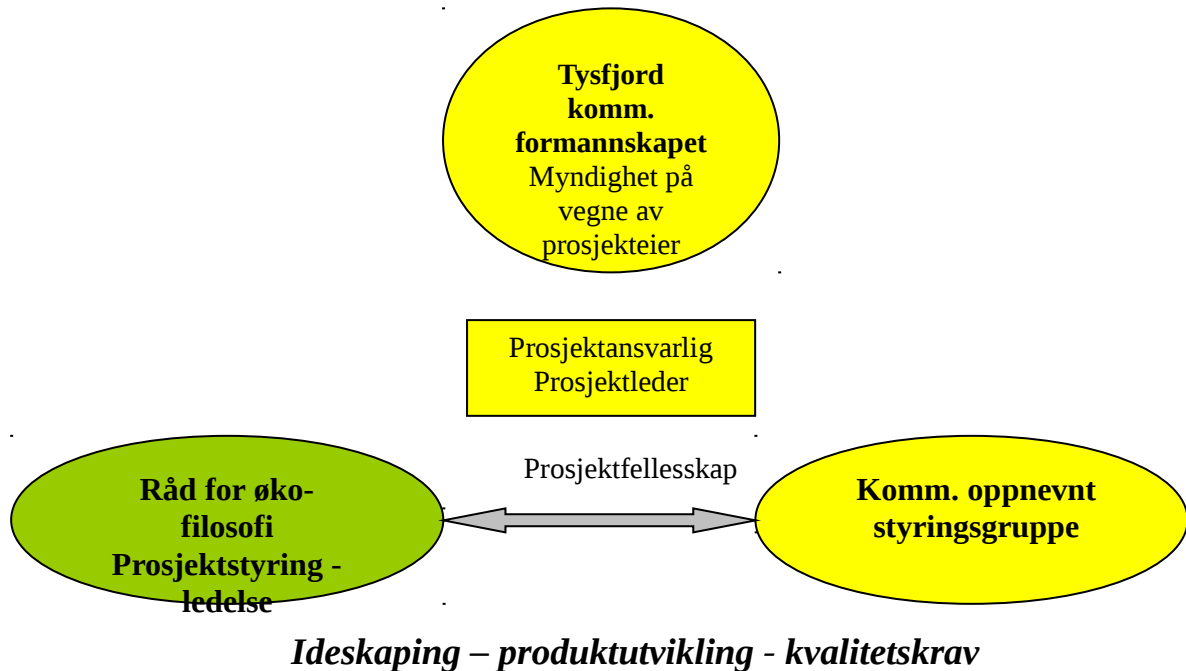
Tysfjord komm. formannskapet
Myndighet på vegne av prosjekteier

Prosjektansvarlig
Prosjektleder

Prosjektfellesskap

Råd for øko-filosofi
Prosjektstyring - ledelse

Komm. oppnevnt styringsgruppe

Ideskaping – produktutvikling - kvalitetskrav